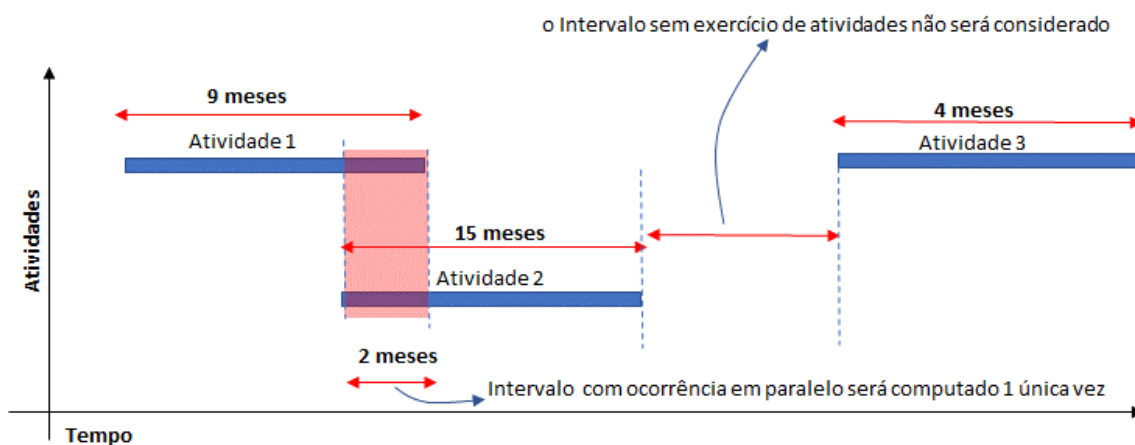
o Intervalo sem exercício de atividades não será considerado

9 meses

Atividade 1

4 meses

Atividade 3

Atividades

15 meses

Atividade 2

2 meses

Intervalo com ocorrência em paralelo será computado 1 única vez

Tempo